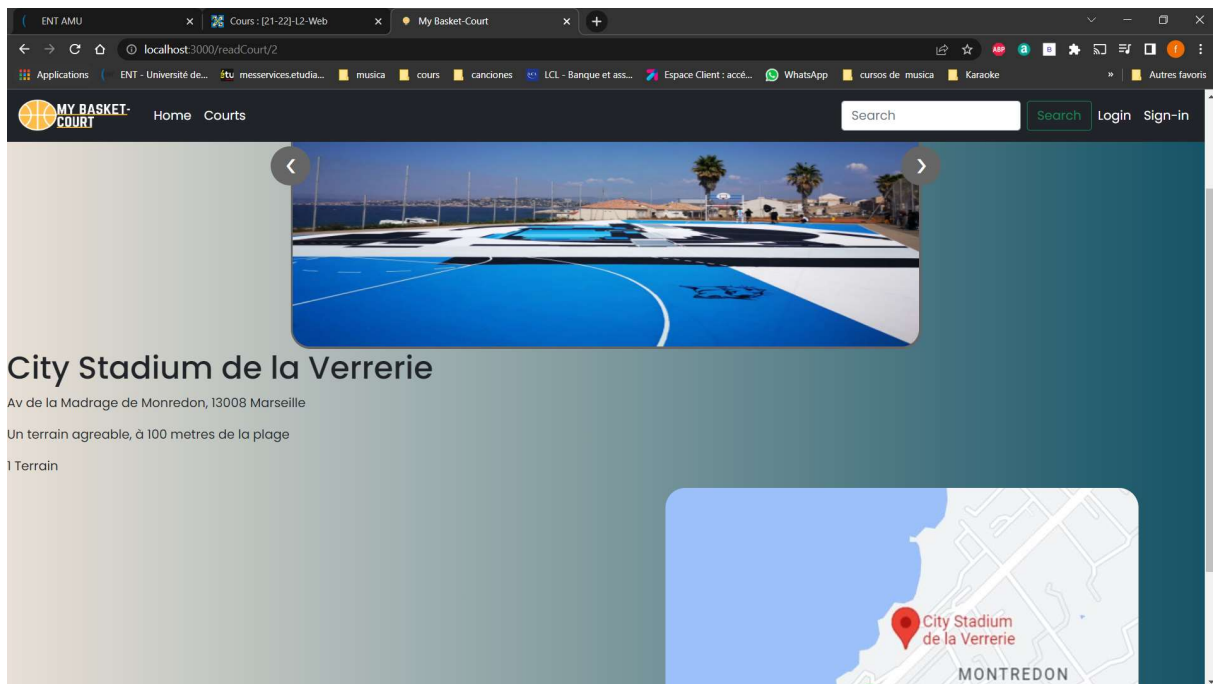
ENT AMU
Cours : [21-22]-L2-Web
My Basket-Court

localhost:3000/readCourt/2

Applications
ENT - Université de...
étu messervices.etudia...
musica
cours
canciones
LCL - Banque et ass...
Espace Client : accè...
WhatsApp
cursos de musica
Karaoke
Autres favoris

MY BASKET-COURT
Home Courts
Search
Search
Login Sign-in

City Stadium de la Verrerie

Av de la Madrage de Monredon, 13008 Marseille

Un terrain agreable, à 100 metres de la plage

1 Terrain

City Stadium de la Verrerie
MONTREDON